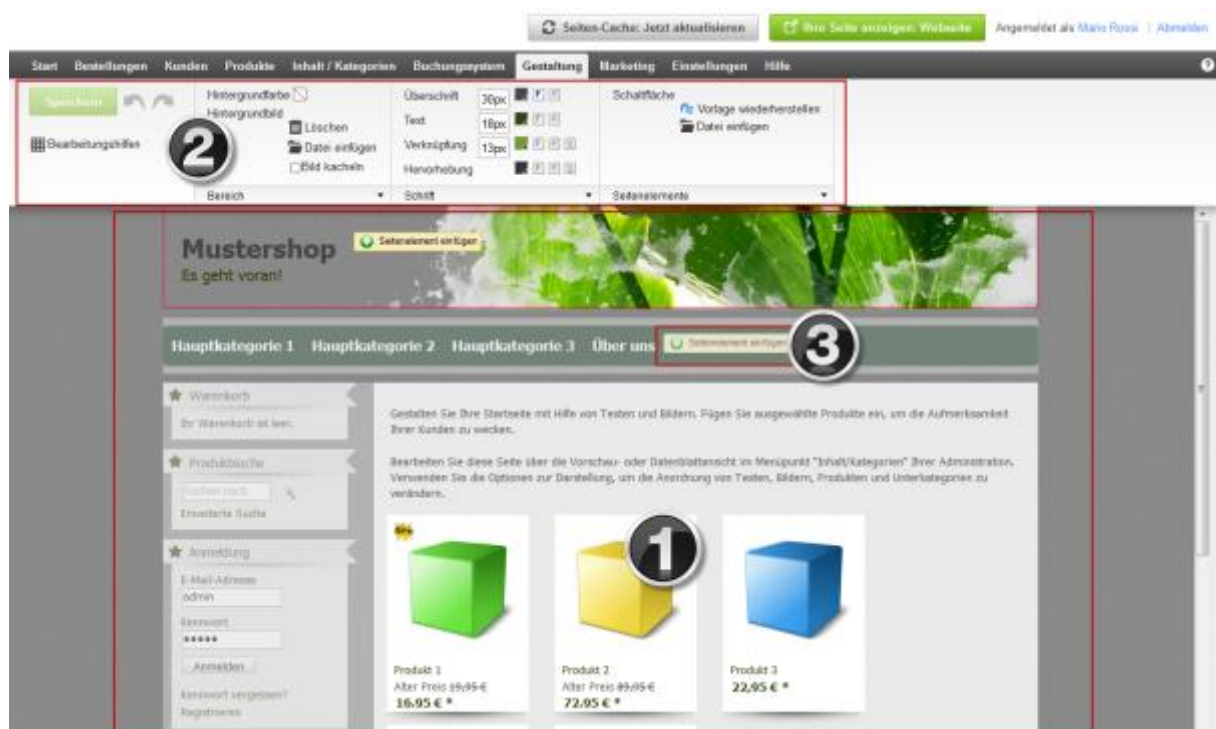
Seiten-Cache: Jetzt aktualisieren

Ihre Seite anzeigen: Webseite

Angemeldet als Mario Rossi | Abmelden

Start Bestellungen Kunden Produkte Inhalt / Kategorien Buchungssystem Gestaltung Marketing Einstellungen Hilfe

Speichern

Bearbeitungshilfen

Hintergrundfarbe

Hintergrundbild

Löschen

Datei einfügen

Bild kacheln

Bereich

Überschrift 30px

Text 18px

Verknüpfung 13px

Hervorhebung

Schrift

Schaltfläche

Vorlage wiederherstellen

Datei einfügen

Seitenelemente

2

Mustershop

Es geht voran!

Seitenelement einfügen

Hauptkategorie 1 Hauptkategorie 2 Hauptkategorie 3 Über uns

Seitenelement einfügen

3

Warenkorb

Ihr Warenkorb ist leer.

Produktsuche

Suchen nach

Erweiterte Suche

Anmeldung

E-Mail-Adresse

admin

Kennwort

•••••

Anmelden

Kennwort vergessen?

Registrieren

Gestalten Sie Ihre Startseite mit Hilfe von Texten und Bildern. Fügen Sie ausgewählte Produkte ein, um die Aufmerksamkeit Ihrer Kunden zu wecken.

Bearbeiten Sie diese Seite über die Vorschau- oder Datenblattansicht im Menüpunkt "Inhalt/Kategorien" Ihrer Administration. Verwenden Sie die Optionen zur Darstellung, um die Anordnung von Texten, Bildern, Produkten und Unterkategorien zu verändern.

1

Produkt 1

Alter Preis 19,95 €

16,95 € *

Produkt 2

Alter Preis 89,95 €

72,95 € *

Produkt 3

22,95 € *